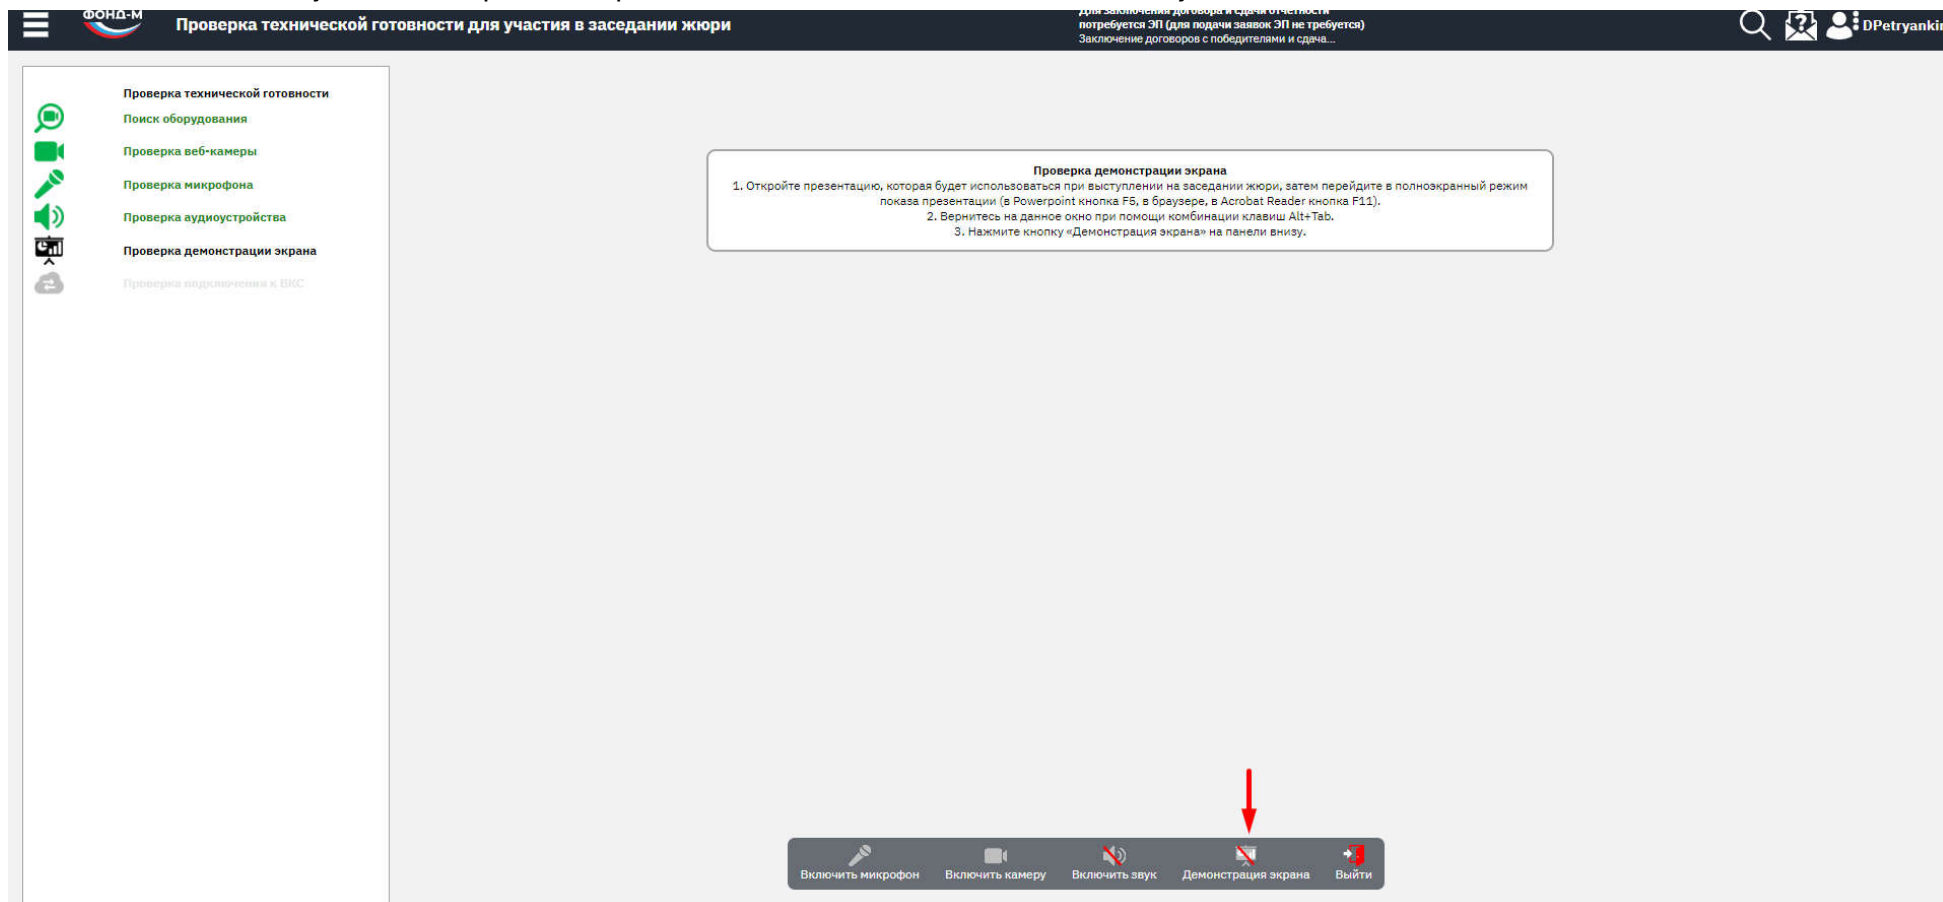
ФОНД-М Проверка технической готовности для участия в заседании жюри

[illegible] потребуется ЭП (для подачи заявок ЭП не требуется)
Заключение договоров с победителями и сдача...

DPetryanki

Проверка технической готовности
Поиск оборудования
Проверка веб-камеры
Проверка микрофона
Проверка аудиоустройства
Проверка демонстрации экрана
Проверка подключения к ВКС

Проверка демонстрации экрана
1. Откройте презентацию, которая будет использоваться при выступлении на заседании жюри, затем перейдите в полноэкранный режим показа презентации (в Powerpoint кнопка F5, в браузере, в Acrobat Reader кнопка F11).
2. Вернитесь на данное окно при помощи комбинации клавиш Alt+Tab.
3. Нажмите кнопку «Демонстрация экрана» на панели внизу.

Включить микрофон Включить камеру Включить звук Демонстрация экрана Выйти